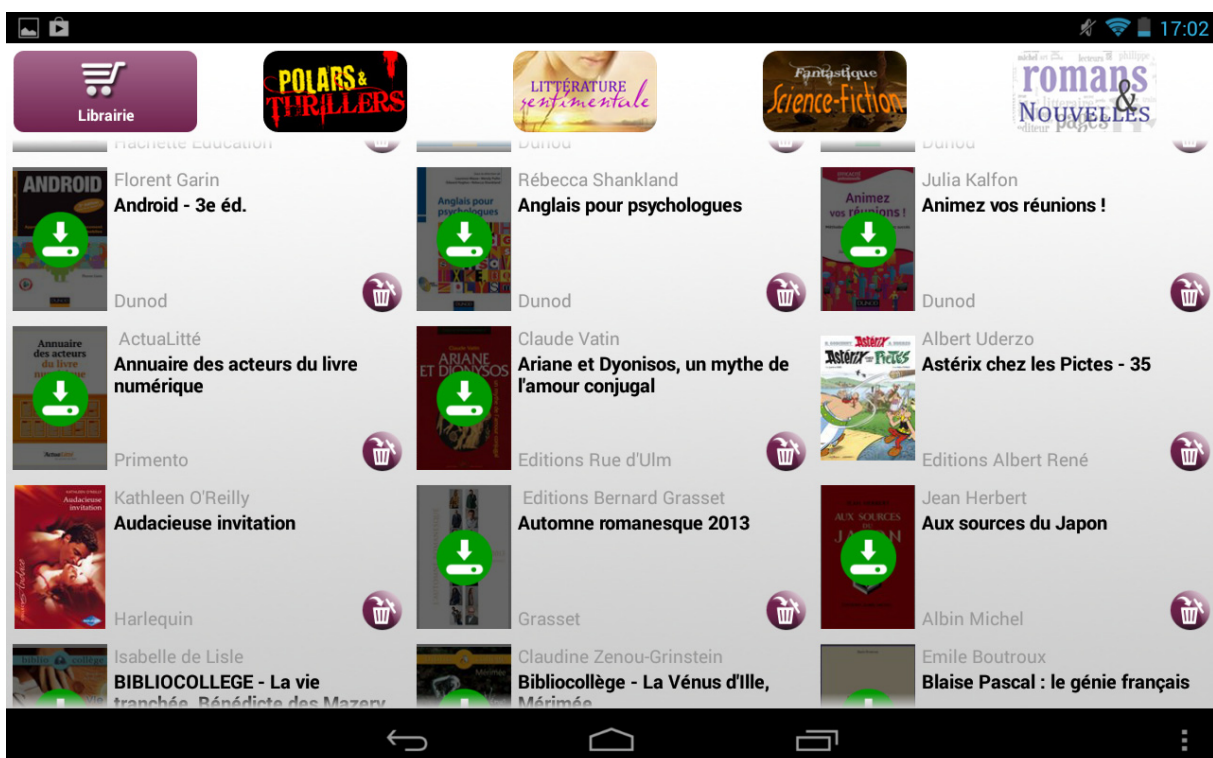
17:02

Librairie

POLARS & THRILLERS

LITTÉRATURE sentimentale

Fantastique Science-Fiction

romans & NOUVELLES

Hachette Education

Dunod

Dunod

ANDROID

Florent Garin
Android - 3e éd.
Dunod

Anglais pour psychologues

Rébecca Shankland
Anglais pour psychologues
Dunod

Animez vos réunions !

Julia Kalfon
Animez vos réunions !
Dunod

Annuaire des acteurs du livre numérique

ActuaLitté
Annuaire des acteurs du livre numérique
Primento

ARIANE ET DIONYSOS

Claude Vatin
Ariane et Dyonisos, un mythe de l'amour conjugal
Editions Rue d'Ulm

ASTÉRIX CHEZ LES PICTES

Albert Uderzo
Astérix chez les Pictes - 35
Editions Albert René

Audacieuse invitation

Kathleen O'Reilly
Audacieuse invitation
Harlequin

Editions Bernard Grasset
Automne romanesque 2013
Grasset

AUX SOURCES DU JAPON

Jean Herbert
Aux sources du Japon
Albin Michel

Isabelle de Lisle
BIBLIOCOLLEGE - La vie tranchée, Bénédicte des Mazery

Claudine Zenou-Grinstein
Bibliocollège - La Vénus d'Ille, Mérimée

Emile Boutroux
Blaise Pascal : le génie français